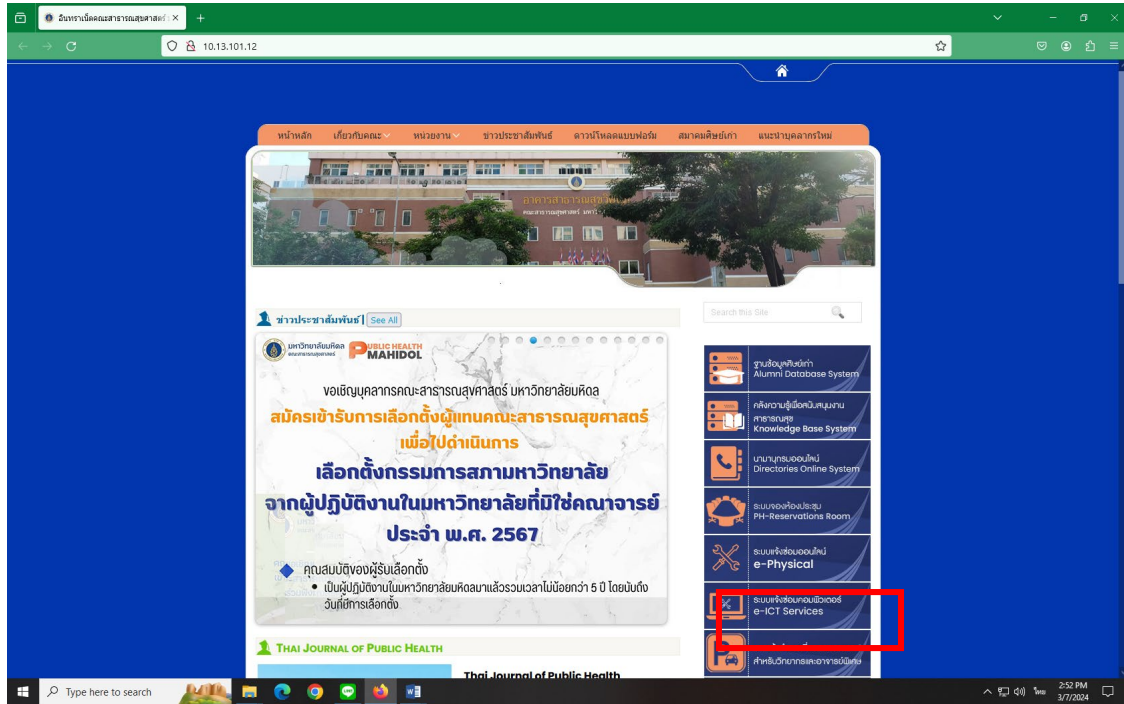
อินทราเน็ตคณะสาธารณสุขศาสตร์ ×
+
10.13.101.12

หน้าหลัก
เกี่ยวกับคณะ
หน่วยงาน
ข่าวประชาสัมพันธ์
ดาวน์โหลดแบบฟอร์ม
สมาคมศิษย์เก่า
แนะนำบุคลากรใหม่

อาคารสาธารณสุขศาสตร์
คณะสาธารณสุขศาสตร์ มหาวิทยาลัยมหิดล

ข่าวประชาสัมพันธ์ | See All

มหาวิทยาลัยมหิดล
PUBLIC HEALTH MAHIDOL

ขอเชิญบุคลากรคณะสาธารณสุขศาสตร์ มหาวิทยาลัยมหิดล
สมัครเข้ารับการเลือกตั้งผู้แทนคณะสาธารณสุขศาสตร์ เพื่อไปดำเนินการ
เลือกตั้งกรรมการสภามหาวิทยาลัย
จากผู้ปฏิบัติงานในมหาวิทยาลัยที่มิใช่คณาจารย์
ประจำ พ.ศ. 2567

คุณสมบัติของผู้รับเลือกตั้ง
• เป็นผู้ปฏิบัติงานในมหาวิทยาลัยมหิดลมาแล้วรวมเวลาไม่น้อยกว่า 5 ปี โดยนับถึงวันที่มีการเลือกตั้ง

THAI JOURNAL OF PUBLIC HEALTH
Thai Journal of Public Health

Search this Site

ฐานข้อมูลศิษย์เก่า
Alumni Database System

คลังความรู้เพื่อสนับสนุนงานสาธารณสุข
Knowledge Base System

นามานุกรมออนไลน์
Directories Online System

ระบบจองห้องประชุม
PH-Reservations Room

ระบบแจ้งซ่อมออนไลน์
e-Physical

ระบบแจ้งซ่อมคอมพิวเตอร์
e-ICT Services

สำหรับวิทยากรและอาจารย์พิเศษ

Type here to search
2:52 PM
3/7/2024
ไทย